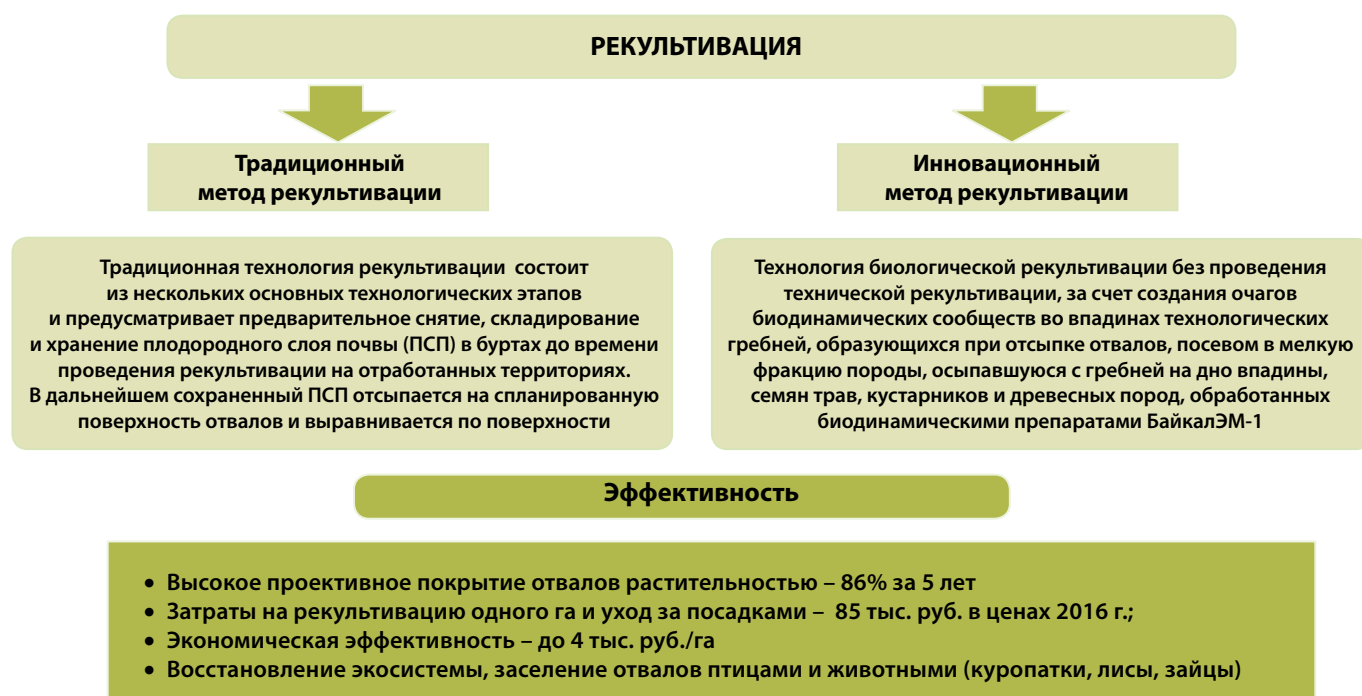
РЕКУЛЬТИВАЦИЯ

Традиционный метод рекультивации

Инновационный метод рекультивации

Традиционная технология рекультивации состоит из нескольких основных технологических этапов и предусматривает предварительное снятие, складирование и хранение плодородного слоя почвы (ПСП) в буртах до времени проведения рекультивации на отработанных территориях. В дальнейшем сохраненный ПСП отсыпается на спланированную поверхность отвалов и выравнивается по поверхности

Технология биологической рекультивации без проведения технической рекультивации, за счет создания очагов биодинамических сообществ во впадинах технологических гребней, образующихся при отсыпке отвалов, посевом в мелкую фракцию породы, осыпавшуюся с гребней на дно впадины, семян трав, кустарников и древесных пород, обработанных биодинамическими препаратами БайкалЭМ-1

Эффективность

- Высокое проективное покрытие отвалов растительностью – 86% за 5 лет
- Затраты на рекультивацию одного га и уход за посадками – 85 тыс. руб. в ценах 2016 г.;
- Экономическая эффективность – до 4 тыс. руб./га
- Восстановление экосистемы, заселение отвалов птицами и животными (куропатки, лисы, зайцы)